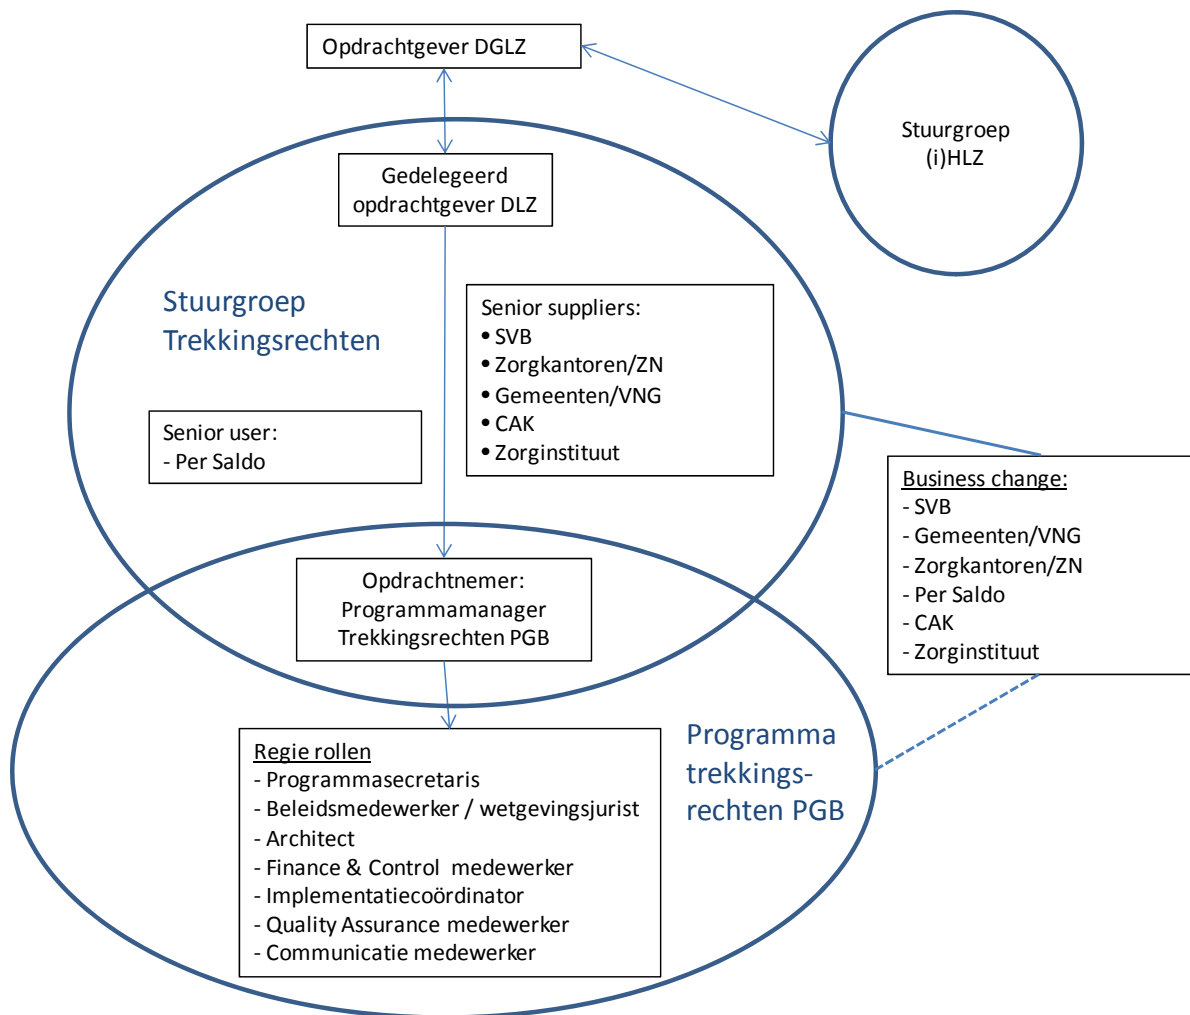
Opdrachtgever DGLZ

Stuurgroep (i)HLZ

Gedelegeerd opdrachtgever DLZ

Stuurgroep Trekkingsrechten

Senior suppliers:
• SVB
• Zorgkantoren/ZN
• Gemeenten/VNG
• CAK
• Zorginstituut

Senior user:
- Per Saldo

Business change:
- SVB
- Gemeenten/VNG
- Zorgkantoren/ZN
- Per Saldo
- CAK
- Zorginstituut

Opdrachtnemer: Programmamanager Trekkingsrechten PGB

Regie rollen
- Programmasecretaris
- Beleidsmedewerker / wetgevingsjurist
- Architect
- Finance & Control medewerker
- Implementatiecoördinator
- Quality Assurance medewerker
- Communicatie medewerker

Programma trekkingsrechten PGB